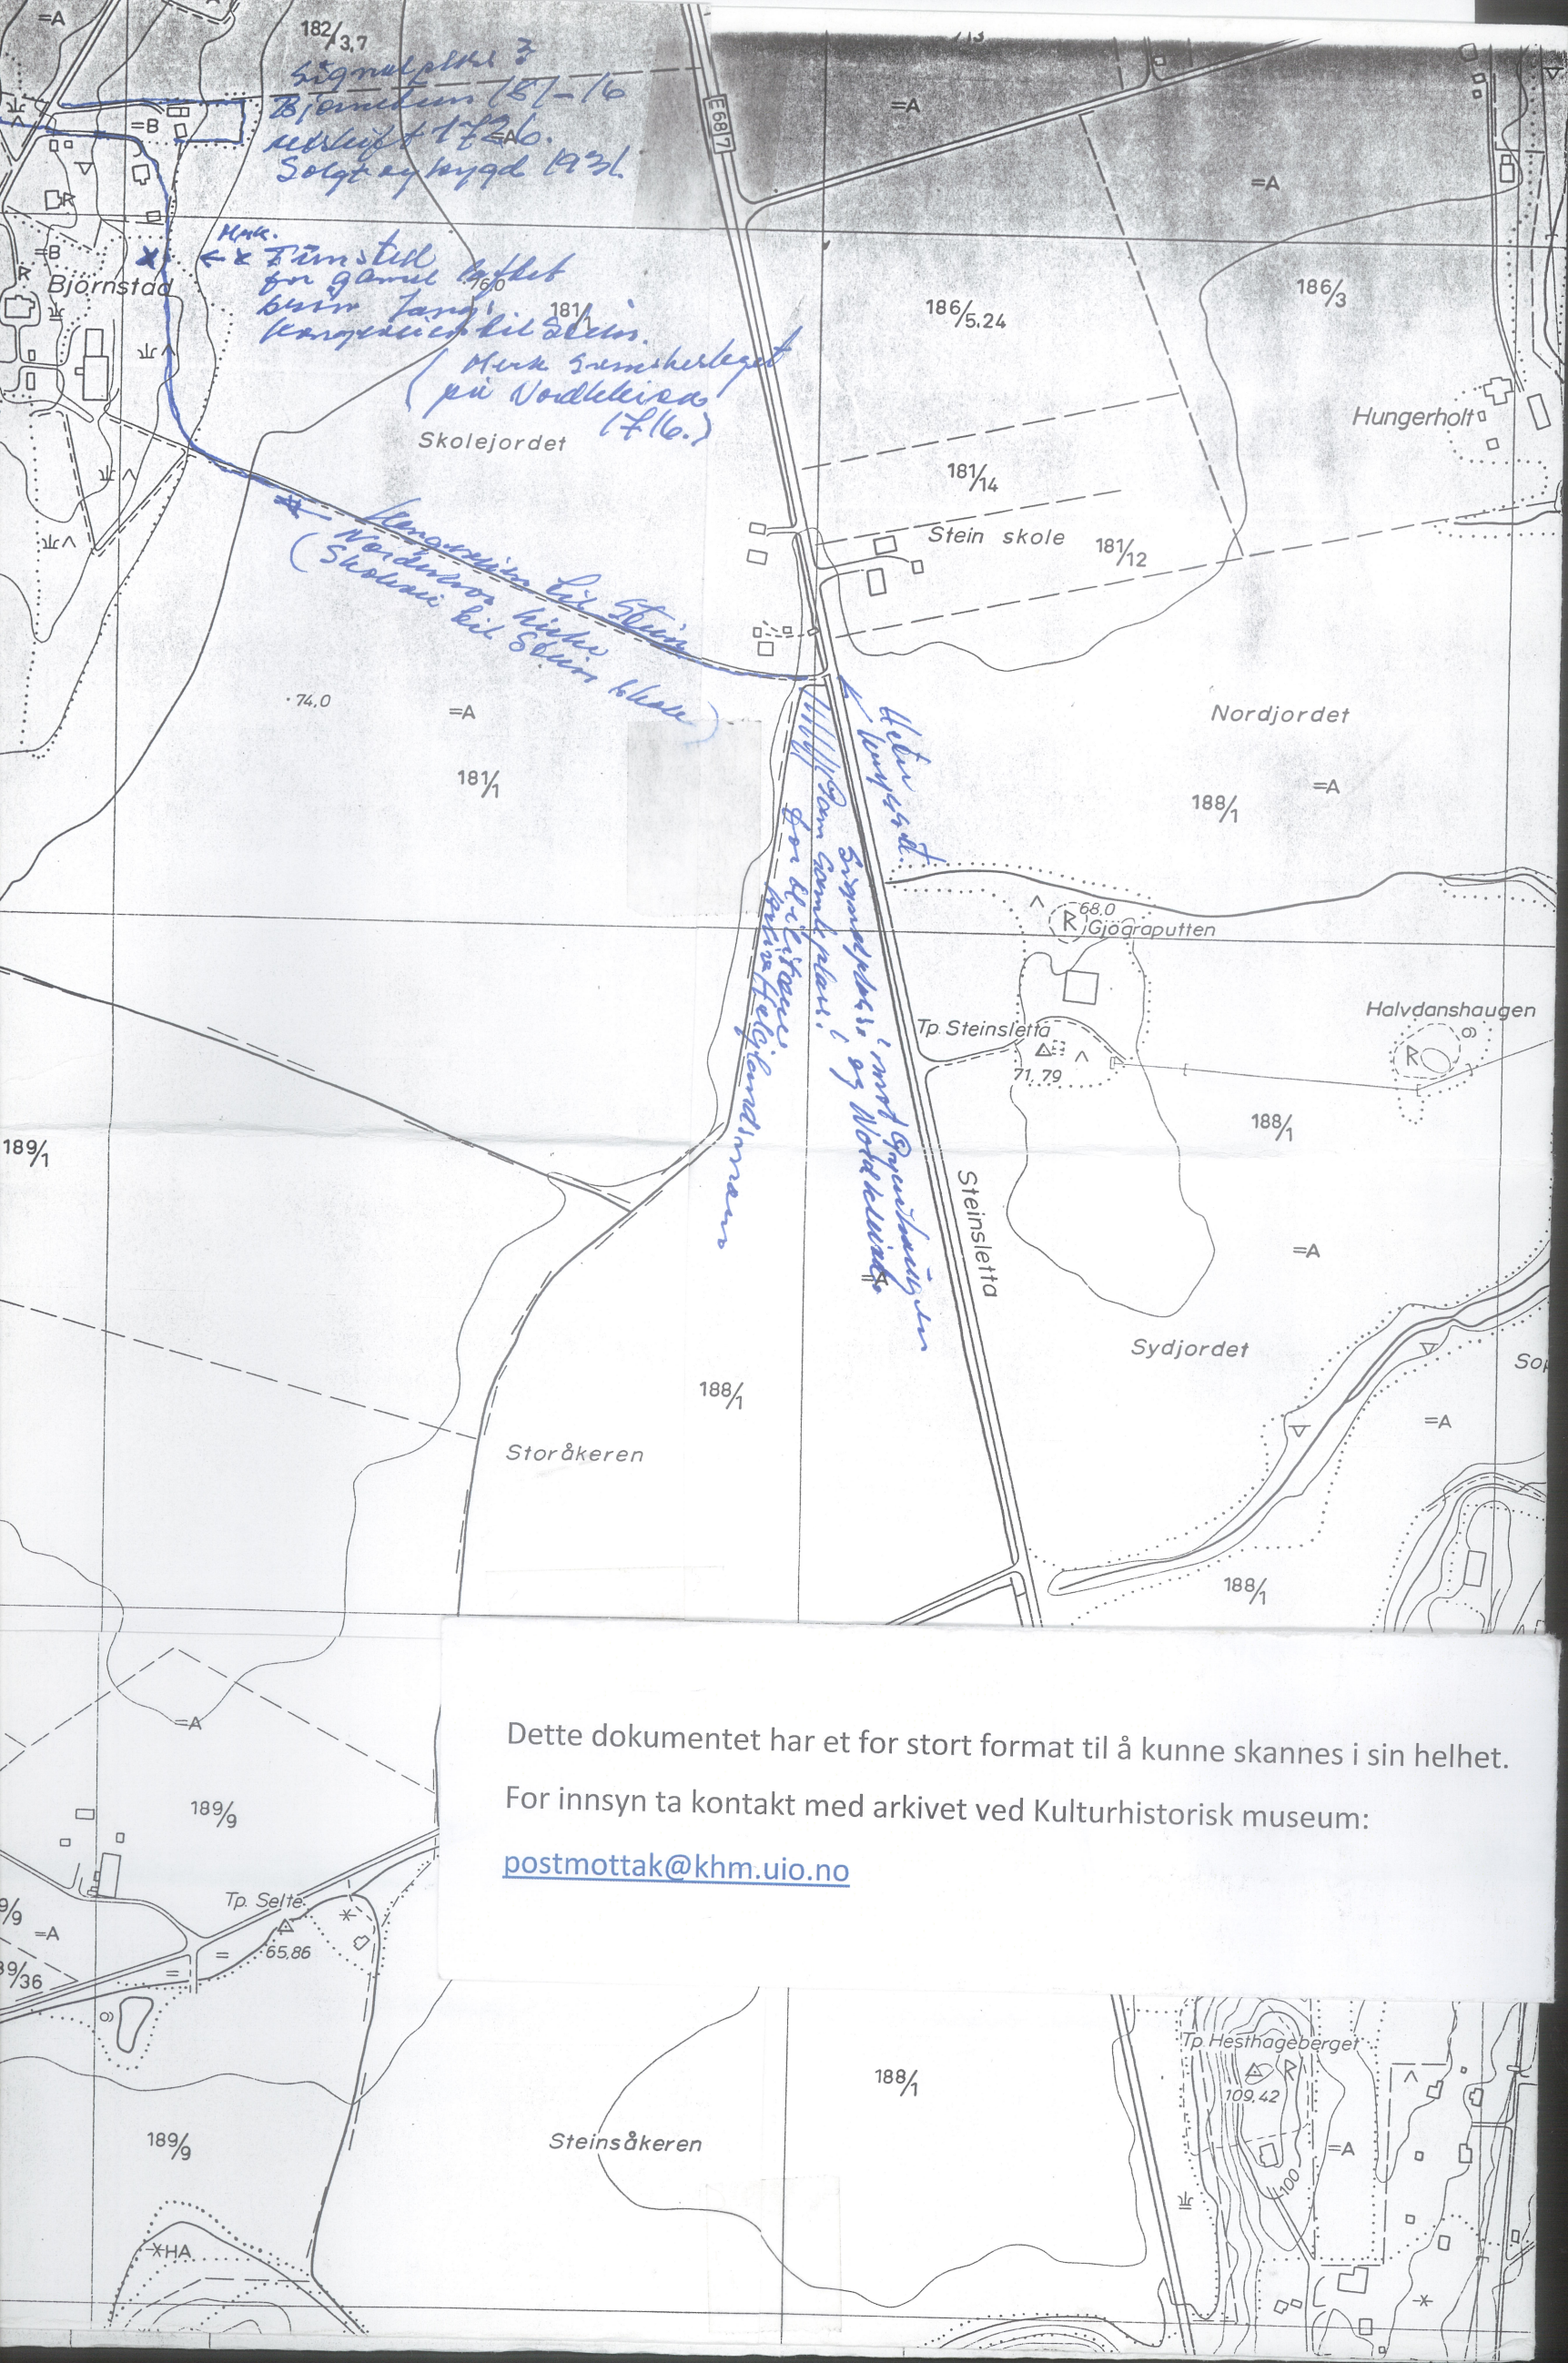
=A
182/3,7
Sagnplass 3
Bjørnstum 181-16
utskilt 1726.
Solgt og bygd 1931.
=B
E6 87
=A
=A
=B
Mrk.
x Tunstell
for gamle bygd
siden Tang
kongevei til Stein.
Bjørnstad
181/
186/5.24
186/3
(Merk grenseleget
på Nordleien
(7/16.)
Hungerholt
Skolejordet
181/14
Stein skole
181/12
Kongeveien til Stein
Nordre ... kirke
(Skoleveien til Stein skole)
· 74,0
=A
Nordjordet
181/1
Heler
kongeveien
Som ... Kongeveien
for Helgelandsmarker
Sagnplass, med gravhaug ..., og Nordleien
188/1
=A
68,0
Gjøraputten
Halvdanshaugen
Tp Steinsletta
71,79
188/1
189/1
Steinsletta
=A
=A
Sydjordet
Sop
=A
188/1
Storåkeren
188/1
=A
189/9
Tp. Selte
=A
65,86
9/36
188/1
Tp Hesthageberget
109,42
=A
189/9
Steinsåkeren
HA

Dette dokumentet har et for stort format til å kunne skannes i sin helhet.

For innsyn ta kontakt med arkivet ved Kulturhistorisk museum:

postmottak@khm.uio.no